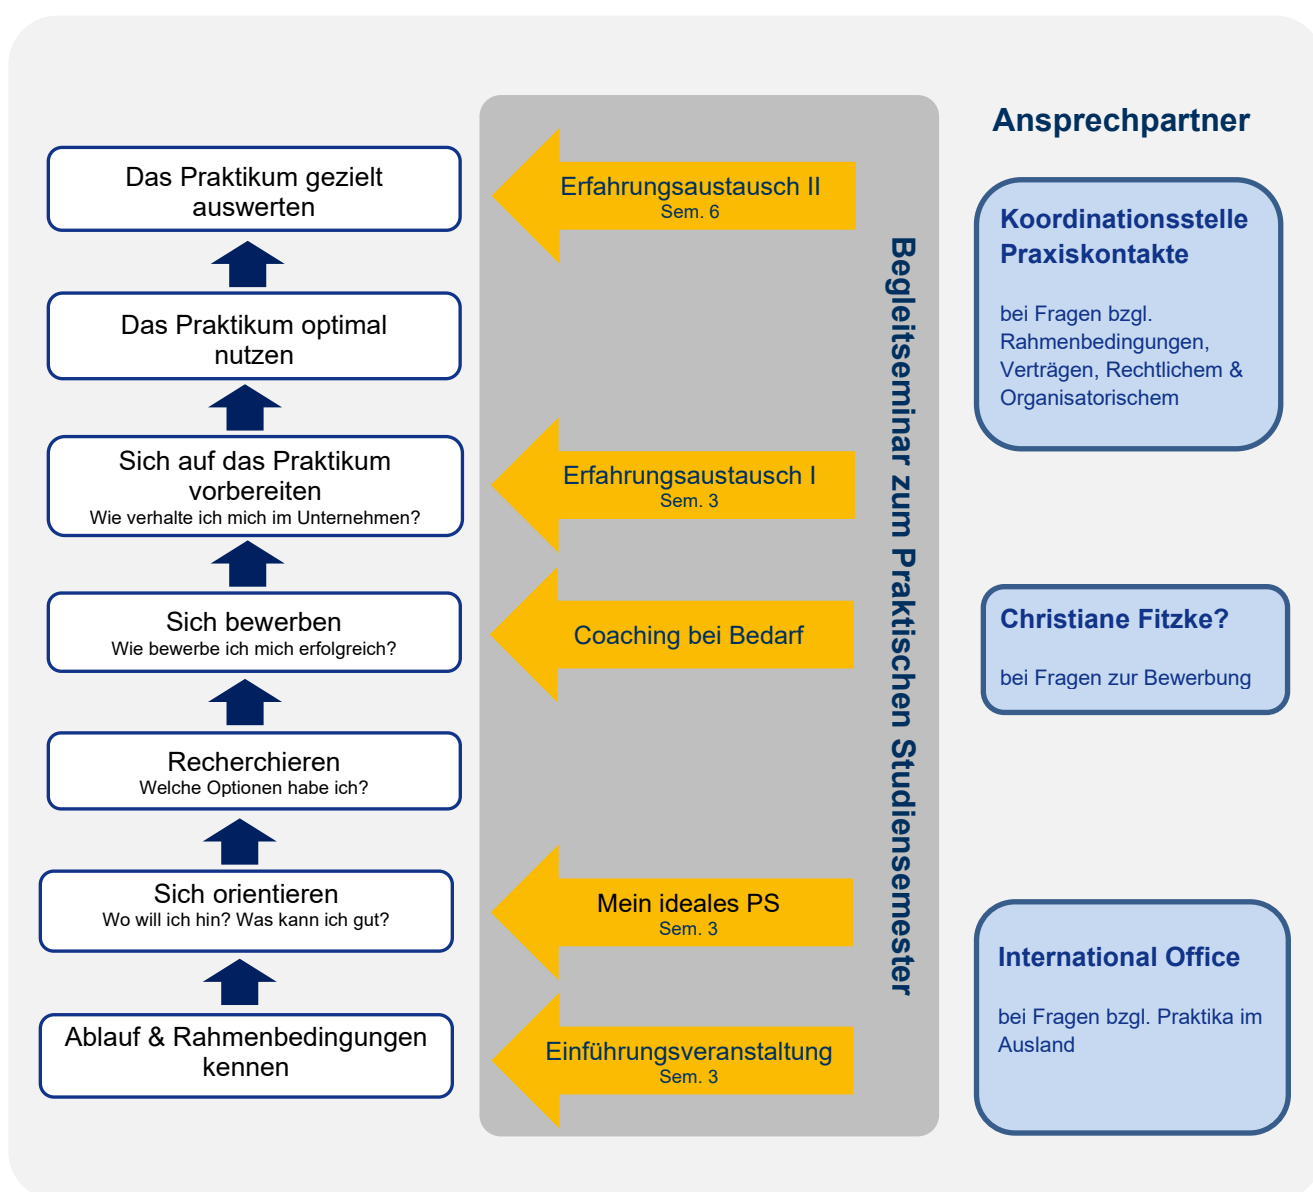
Das Praktikum gezielt auswerten

Das Praktikum optimal nutzen

Sich auf das Praktikum vorbereiten
Wie verhalte ich mich im Unternehmen?

Sich bewerben
Wie bewerbe ich mich erfolgreich?

Recherchieren
Welche Optionen habe ich?

Sich orientieren
Wo will ich hin? Was kann ich gut?

Ablauf & Rahmenbedingungen kennen

Erfahrungsaustausch II
Sem. 6

Erfahrungsaustausch I
Sem. 3

Coaching bei Bedarf

Mein ideales PS
Sem. 3

Einführungsveranstaltung
Sem. 3

Begleitseminar zum Praktischen Studiensemester

Ansprechpartner

Koordinationsstelle Praxiskontakte

bei Fragen bzgl. Rahmenbedingungen, Verträgen, Rechtlichem & Organisatorischem

Christiane Fitzke?

bei Fragen zur Bewerbung

International Office

bei Fragen bzgl. Praktika im Ausland